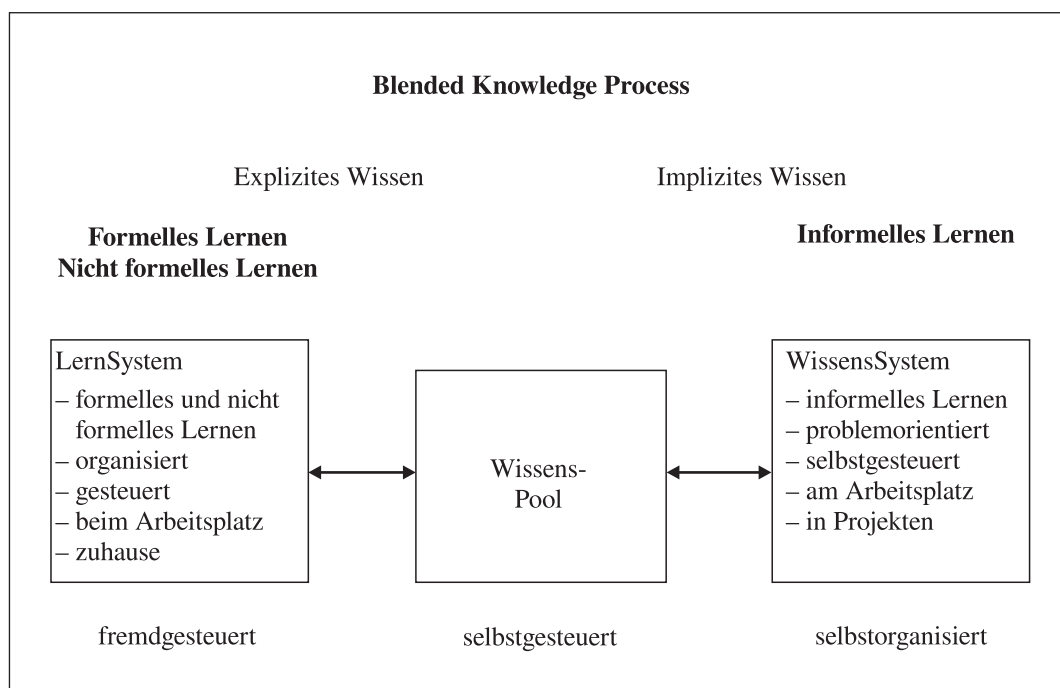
Blended Knowledge Process

Explizites Wissen

Implizites Wissen

Formelles Lernen
Nicht formelles Lernen

Informelles Lernen

LernSystem
– formelles und nicht formelles Lernen
– organisiert
– gesteuert
– beim Arbeitsplatz
– zuhause

Wissens-Pool

WissensSystem
– informelles Lernen
– problemorientiert
– selbstgesteuert
– am Arbeitsplatz
– in Projekten

fremdgesteuert

selbstgesteuert

selbstorganisiert